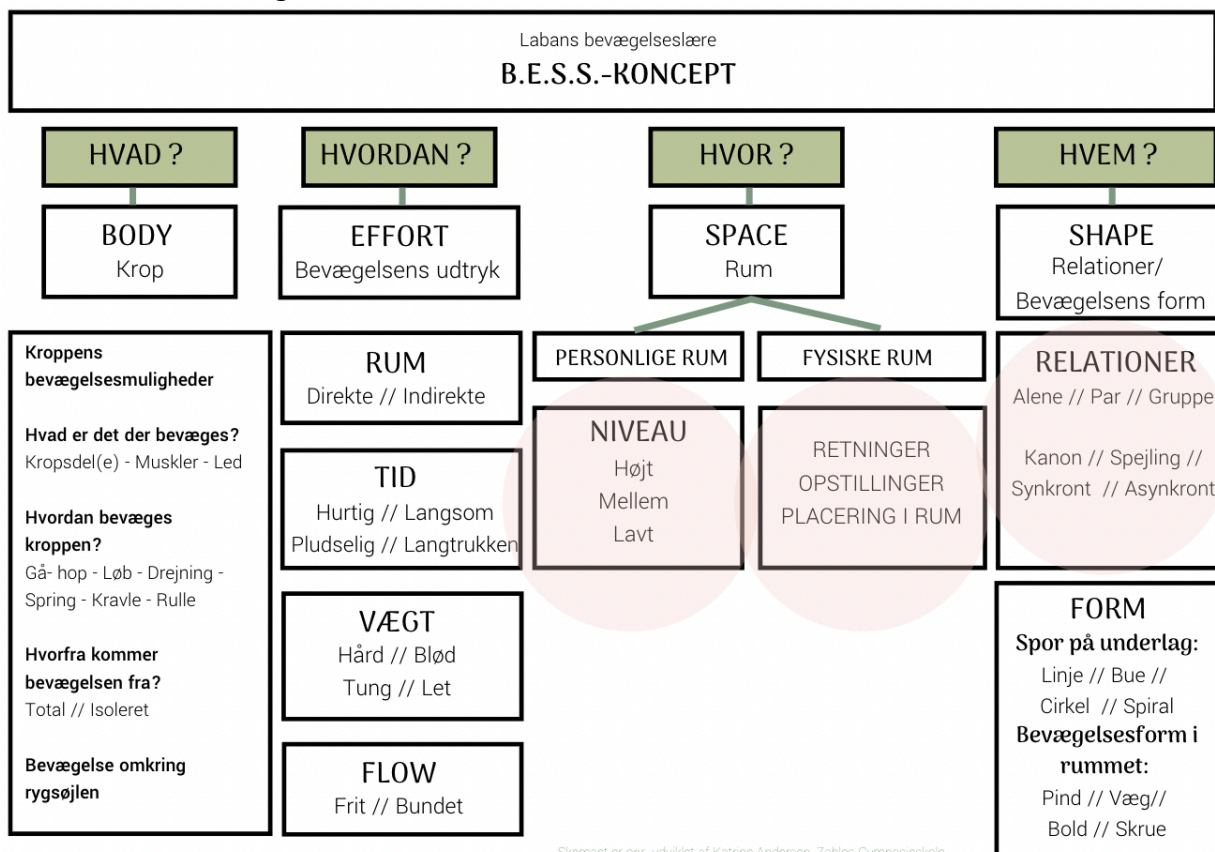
Labans bevægelseslære
B.E.S.S.-KONCEPT

HVAD ?

BODY
Krop

Kroppens bevægelsesmuligheder

Hvad er det der bevæges?
Kropsdel(e) - Muskler - Led

Hvordan bevæges kroppen?
Gå- hop - Løb - Drejning - Spring - Kravle - Rulle

Hvorfra kommer bevægelsen fra?
Total // Isoleret

Bevægelse omkring rygsøjlen

HVORDAN ?

EFFORT
Bevægelsens udtryk

RUM
Direkte // Indirekte

TID
Hurtig // Langsom
Pludselig // Langtrukken

VÆGT
Hård // Blød
Tung // Let

FLOW
Frit // Bundet

HVOR ?

SPACE
Rum

PERSONLIGE RUM

NIVEAU
Højt
Mellem
Lavt

FYSISKE RUM

RETNINGER
OPSTILLINGER
PLACERING I RUM

HVEM ?

SHAPE
Relationer/
Bevægelsens form

RELATIONER
Alene // Par // Gruppe

Kanon // Spejling //
Synkront // Asynkront

FORM
Spor på underlag:
Linje // Bue //
Cirkel // Spiral
Bevægelsesform i rummet:
Pind // Væg//
Bold // Skrue

Skemaet er opr. udviklet af Katrine Andersen, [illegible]